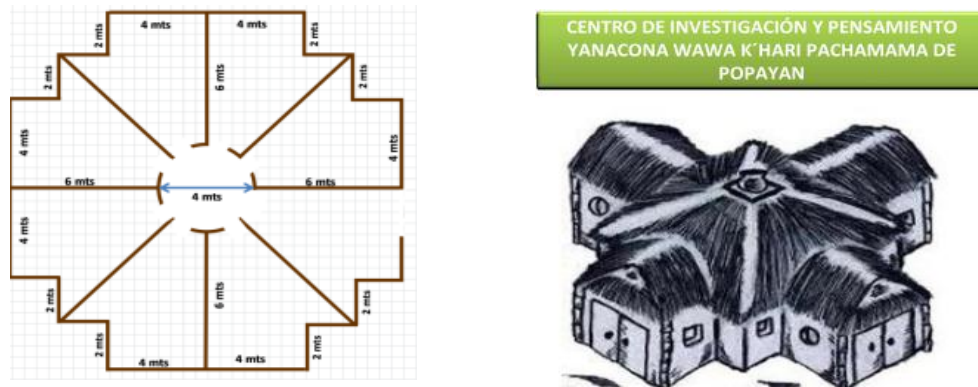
4 mts
4 mts
2 mts
2 mts
6 mts
2 mts
2 mts
4 mts
4 mts
6 mts
6 mts
4 mts
4 mts
2 mts
6 mts
2 mts
2 mts
2 mts
4 mts
4 mts

CENTRO DE INVESTIGACIÓN Y PENSAMIENTO YANACONA WAWA K´HARI PACHAMAMA DE POPAYAN